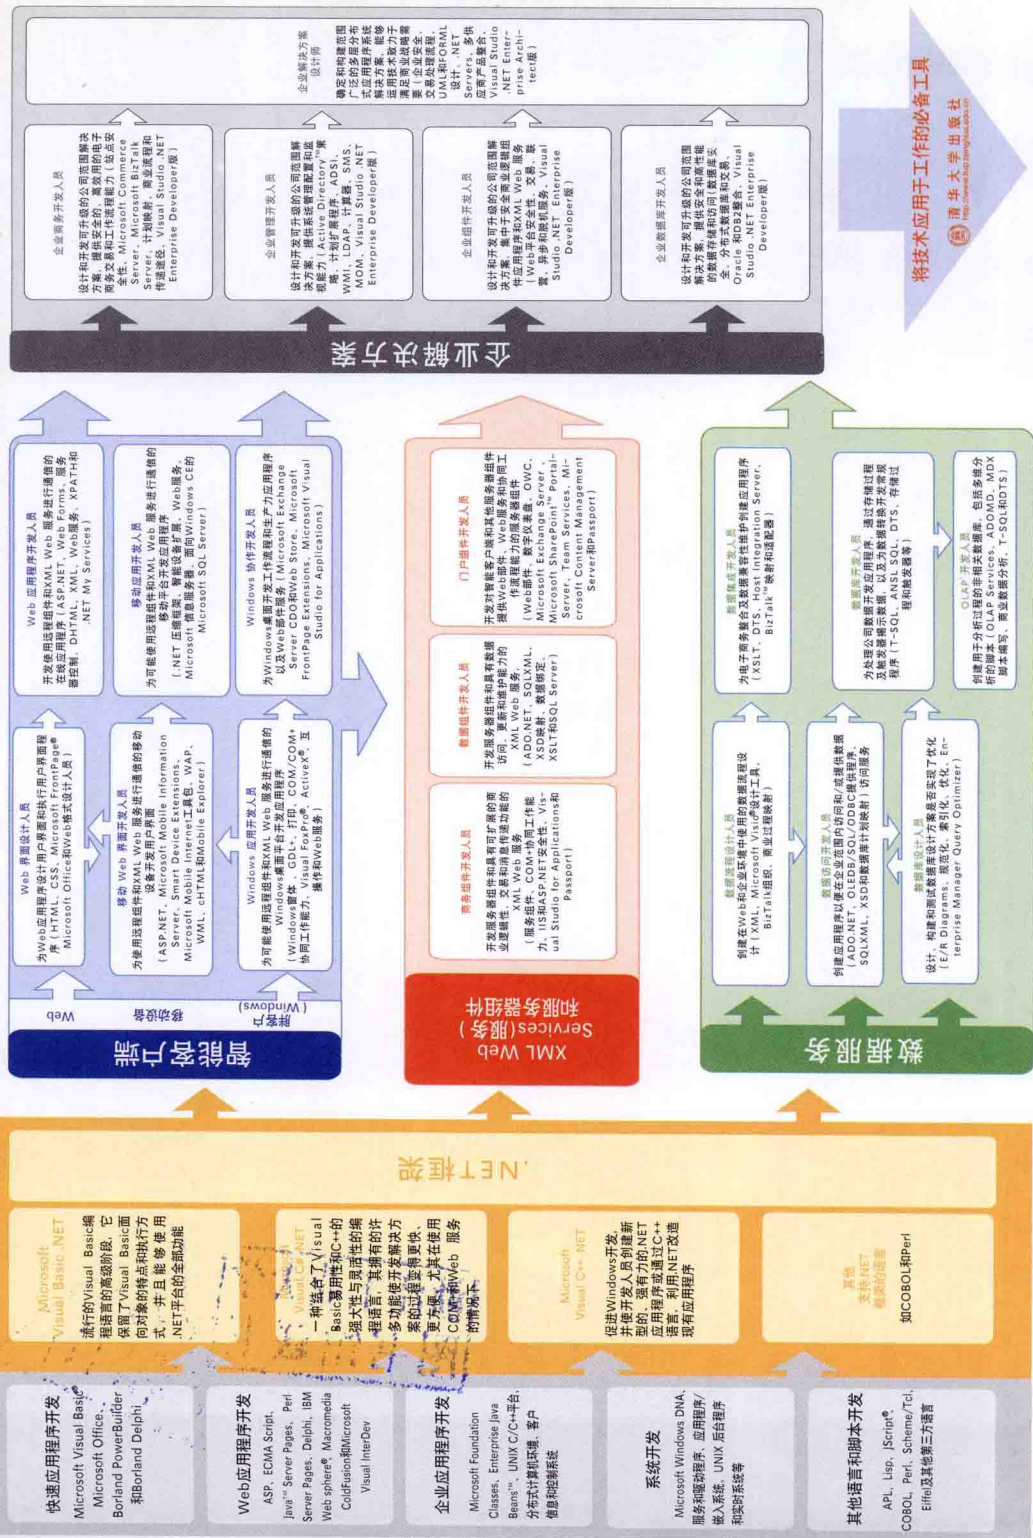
将技术应用于工作的必备工具

清华大学出版社

企业解决方案设计师

确定和构建范围广泛的多层分布式应用程序系统解决方案，能够进行技术和业务流程（企业安全、交易处理流程、UML和FORML设计、.NET Servers、多供应商产品集合、Visual Studio .NET Enterprise Architect版）

企业商务开发人员

设计和开发可升级的公司范围解决方案，提供安全的、高效的电子商务交易和工作流管理（站点安全性、Microsoft Commerce Server、Microsoft BizTalk Server、计划映射、商业流程和传递途径、Visual Studio .NET Enterprise Developer版）

企业管理开发人员

设计并开发可升级的公司范围解决方案，提供系统管理和监视服务（Active Directory®、策略、计划扩展服务、ADSI、WMI、LDAP、计算器、SMS、MOM、Visual Studio .NET Enterprise Developer版）

企业组件开发人员

设计和开发可升级的公司范围解决方案，提供安全的商业组件以用户程序和其它XML Web服务（Web开发安全性、交易、异步和队列服务、Visual Studio .NET Enterprise Developer版）

企业数据库开发人员

设计和开发可升级的公司范围解决方案，提供安全和高性能的数据存储和访问（数据库安全、分布式数据库和交易、Oracle和DB2整合、Visual Studio .NET Enterprise Developer版）

操作系统平台

Web界面设计人员

为Web应用程序设计用户界面和执行用户界面程序（HTML、CSS、Microsoft FrontPage®、Microsoft Office和Web格式设计人员）

Web应用程序开发人员

开发使用远程组件和XML Web服务进行通信的在线应用程序（ASP.NET、Web Forms、服务器控制、DHTML、XML、Web服务、XPATH和.NET My Services）

移动Web界面开发人员

为使用远程组件和XML Web服务进行通信的移动设备开发用户界面（ASP.NET、Microsoft Mobile Information Server、Smart Device Extensions、Microsoft Mobile Internet工具包、WAP、WML、cHTML和Mobile Explorer）

移动应用程序开发人员

为可能使用远程组件和XML Web服务进行通信的移动平台开发应用程序（.NET压缩框架、智能设备扩展、Web服务、Microsoft信息服务器、面向Windows CE的Microsoft SQL Server）

Windows应用开发人员

为可能使用远程组件和XML Web服务进行通信的Windows桌面平台开发应用程序（Windows窗体、GDI+、打印、COM/COM+协同工作能力、Visual FoxPro®、ActiveX®、互操作和Web服务）

Windows协作开发人员

为Windows桌面开发工作流程和生产力应用程序以及Web部件服务（Microsoft Exchange Server、CDO和Web Store、Microsoft FrontPage Extensions、Microsoft Visual Studio for Applications）

Web
移动设备
胖客户（Windows）

智能客户端

商务组件开发人员

开发服务器组件和具有可扩展的商业逻辑性、可靠和具有维护功能的XML Web服务（服务组件、COM+协同工作能力、IIS和ASP.NET安全性、Visual Studio for Applications和Passport）

数据组件开发人员

开发服务器组件和具有维护功能的XML Web服务（ADO.NET、SQLXML、XSD映射、数据绑定、XSLT和SQL Server）

门户组件开发人员

开发智能客户端和其他服务器组件提供Web部件、Web服务和协同工作流程能力的服务器组件（Web部件、数字仪表盘、OWC、Microsoft Exchange Server、Microsoft SharePoint® Portal Server、Team Services、Microsoft Content Management Server和Passport）

XML Web Services（服务）和服务器组件

数据流程设计人员

创建在Web和企业环境中使用的数据流程设计（XML、Microsoft Visio®工具、BizTalk组织、商业过程映射）

数据访问开发人员

创建应用程序以便在企业范围内访问和/或操作数据（ADO.NET、OLEDB/SQL/ODBC提供程序、SQLXML、XSD和数据库计划映射）访问服务

数据库设计人员

设计、构建和测试数据库设计方案要实现了优化（E/R Diagrams、规范化、索引化、优化、Enterprise Manager Query Optimizer）

数据集成开发人员

为电子商务整合及数据交换和维护的应用程序（XSLT、DTS、Host Integration Server、BizTalk映射和适配器）

数据库开发人员

为处理公司数据库开发应用程序，通过存储过程及触发器提示系统，以及为数据转换开发常规程序（T-SQL、ANSI SQL、DTS、存储过程和触发器等）

OLAP开发人员

创建用于分析过程的丰富数据库，包括多维分析的脚本（OLAP Services、ADOMD、MDX脚本编写、商业数据分析、T-SQL和DTS）

数据服务

.NET框架

Microsoft Visual Basic .NET

流行的Visual Basic编程语言的高级阶段，它保留了Visual Basic面向对象的特点和执行方式，并且能够使用.NET平台的全部功能

Visual C# .NET

一种结合了Visual Basic易用性和C++的强大性与灵活性的编程语言，其拥有的许多功能能开发复杂方案的过程更简单，尤其在使用COM+和Web服务的情况下

Microsoft Visual C++ .NET

促进Windows开发，并使开发人员创建新型的、强有力的.NET应用程序或通过C++语言，利用.NET改造现有应用程序

其他支持.NET框架的语言

如COBOL和Perl

快速应用程序开发

Microsoft Visual Basic、Microsoft Office、Borland PowerBuilder和Borland Delphi

Web应用程序开发

ASP、ECMA Script、Java™ Server Pages、Perl Server Pages、Delphi、IBM Web sphere®、Macromedia ColdFusion和Microsoft Visual InterDev

企业应用程序开发

Microsoft Foundation Classes、Enterprise Java Beans™、UNIX C/C++平台、分布式计算机环境、客户信息和控制系统

系统开发

Microsoft Windows DNA、服务和驱动程序、应用程序/嵌入系统、UNIX后台程序和实时系统等

其他语言和脚本开发

APL、Lisp、JScript®、COBOL、Perl、Scheme/Tcl、Eiffel及其他第三方语言